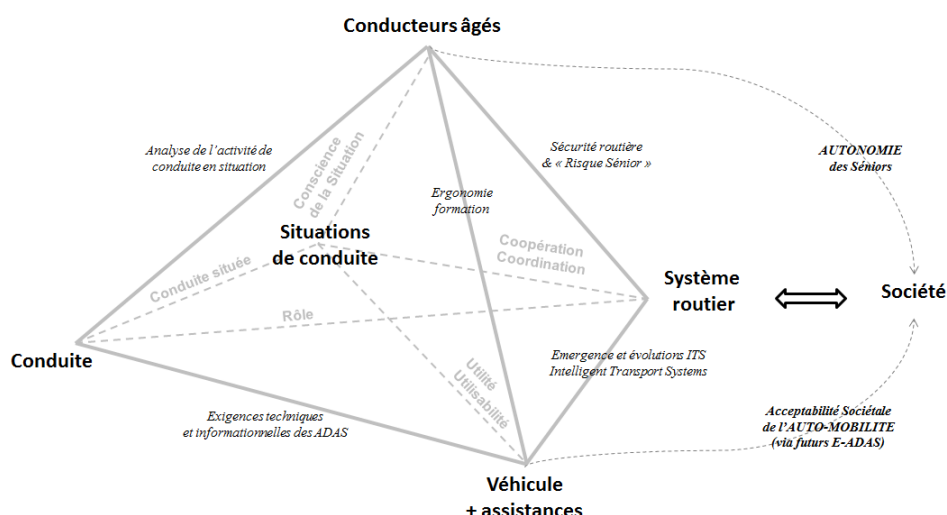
Conducteurs âgés

Analyse de l'activité de conduite en situation

Conscience de la Situation

Sécurité routière & « Risque Sénior »

AUTONOMIE des Séniors

Ergonomie formation

Situations de conduite

Coopération Coordination

Conduite située

Système routier

Société

Rôle

Conduite

Emergence et évolutions ITS Intelligent Transport Systems

Utilité Utilisabilité

Exigences techniques et informationnelles des ADAS

Acceptabilité Sociétale de l'AUTO-MOBILITE (via futurs E-ADAS)

Véhicule + assistances